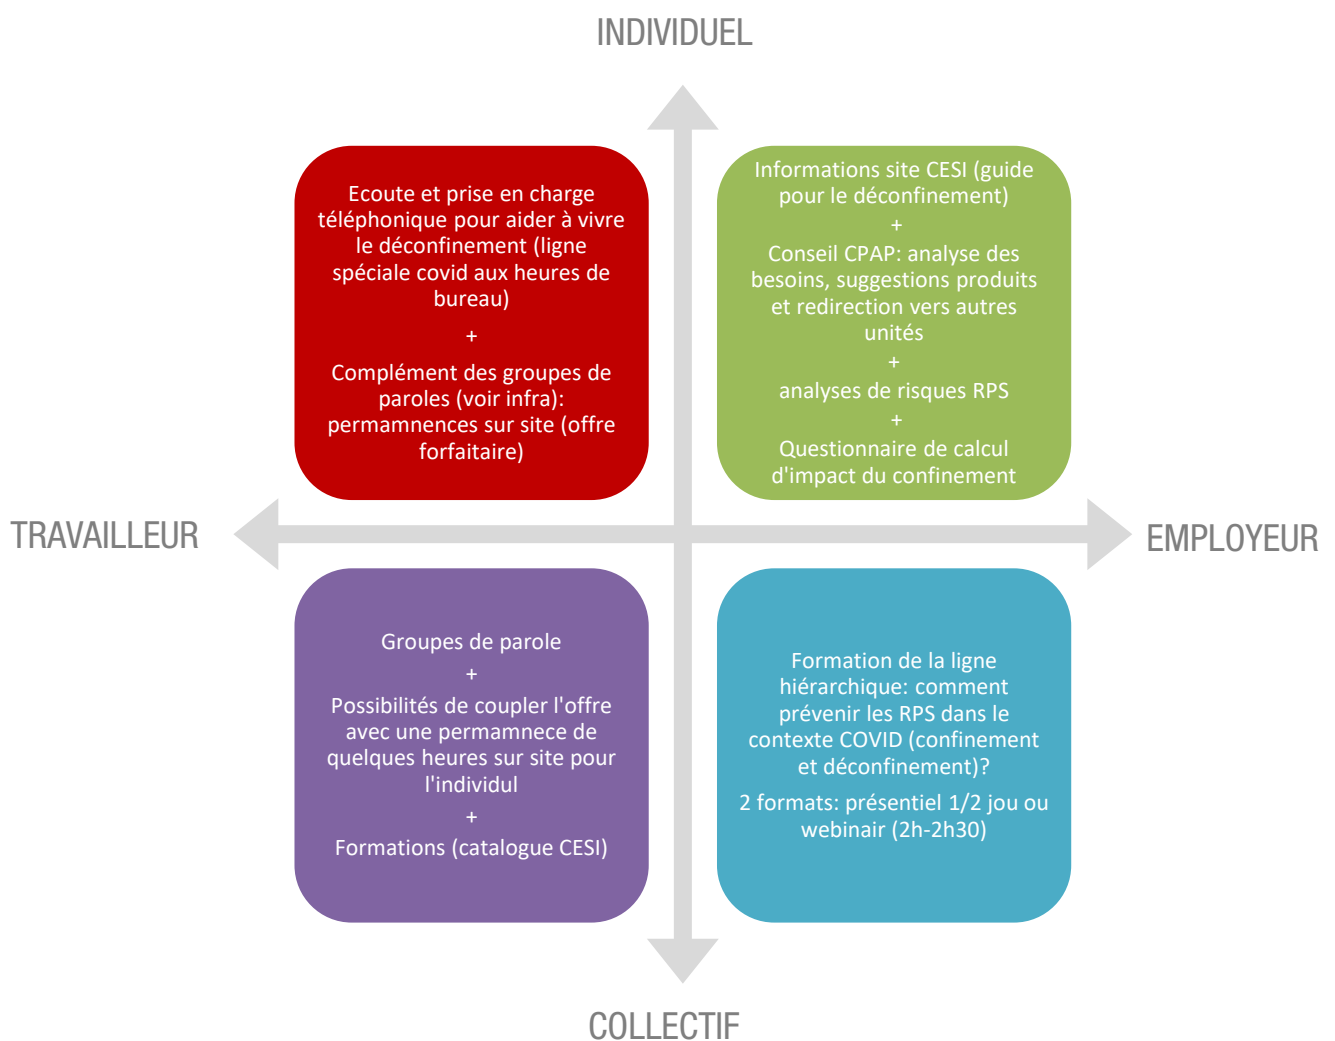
INDIVIDUEL

Ecoute et prise en charge téléphonique pour aider à vivre le déconfinement (ligne spéciale covid aux heures de bureau)
+
Complément des groupes de paroles (voir infra): permamnences sur site (offre forfaitaire)

Informations site CESI (guide pour le déconfinement)
+
Conseil CPAP: analyse des besoins, suggestions produits et redirection vers autres unités
+
analyses de risques RPS
+
Questionnaire de calcul d'impact du confinement

TRAVAILLEUR

EMPLOYEUR

Groupes de parole
+
Possibilités de coupler l'offre avec une permamnece de quelques heures sur site pour l'individul
+
Formations (catalogue CESI)

Formation de la ligne hiérarchique: comment prévenir les RPS dans le contexte COVID (confinement et déconfinement)?
2 formats: présentiel 1/2 jou ou webinair (2h-2h30)

COLLECTIF